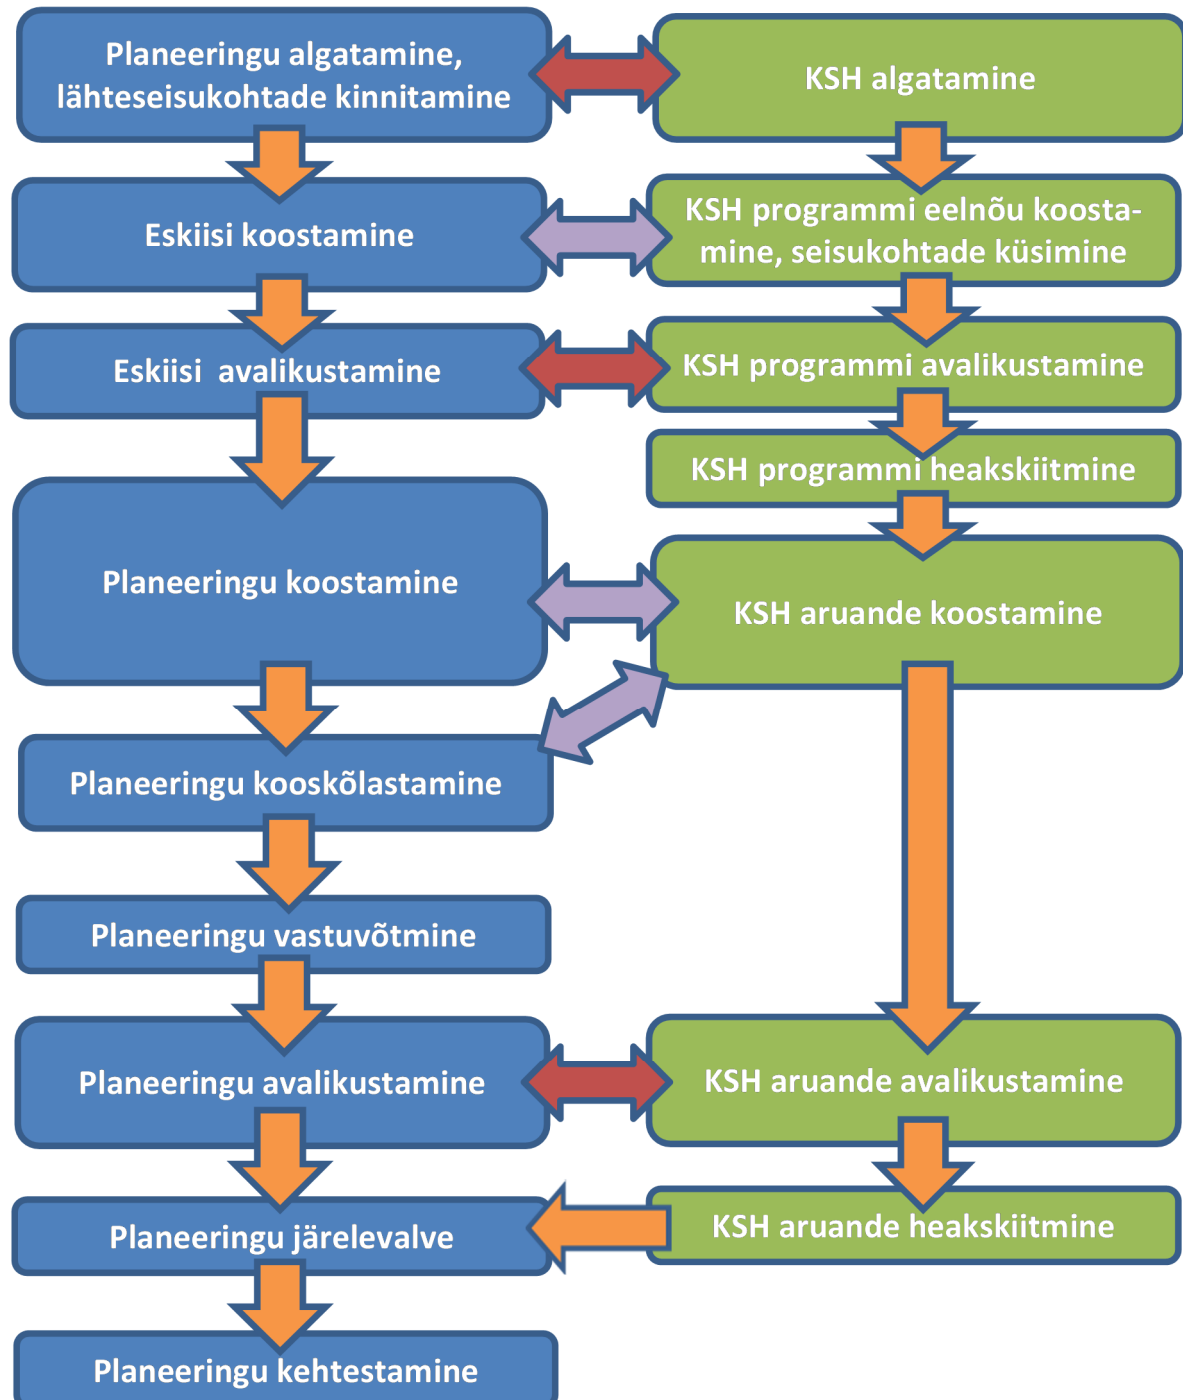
Planeeringu algatamine, lähteseisukohtade kinnitamine

KSH algatamine

Eskiisi koostamine

KSH programmi eelnõu koostamine, seisukohtade küsimine

Eskiisi avalikustamine

KSH programmi avalikustamine

KSH programmi heakskiitmine

Planeeringu koostamine

KSH aruande koostamine

Planeeringu kooskõlastamine

Planeeringu vastuvõtmine

Planeeringu avalikustamine

KSH aruande avalikustamine

Planeeringu järelevalve

KSH aruande heakskiitmine

Planeeringu kehtestamine